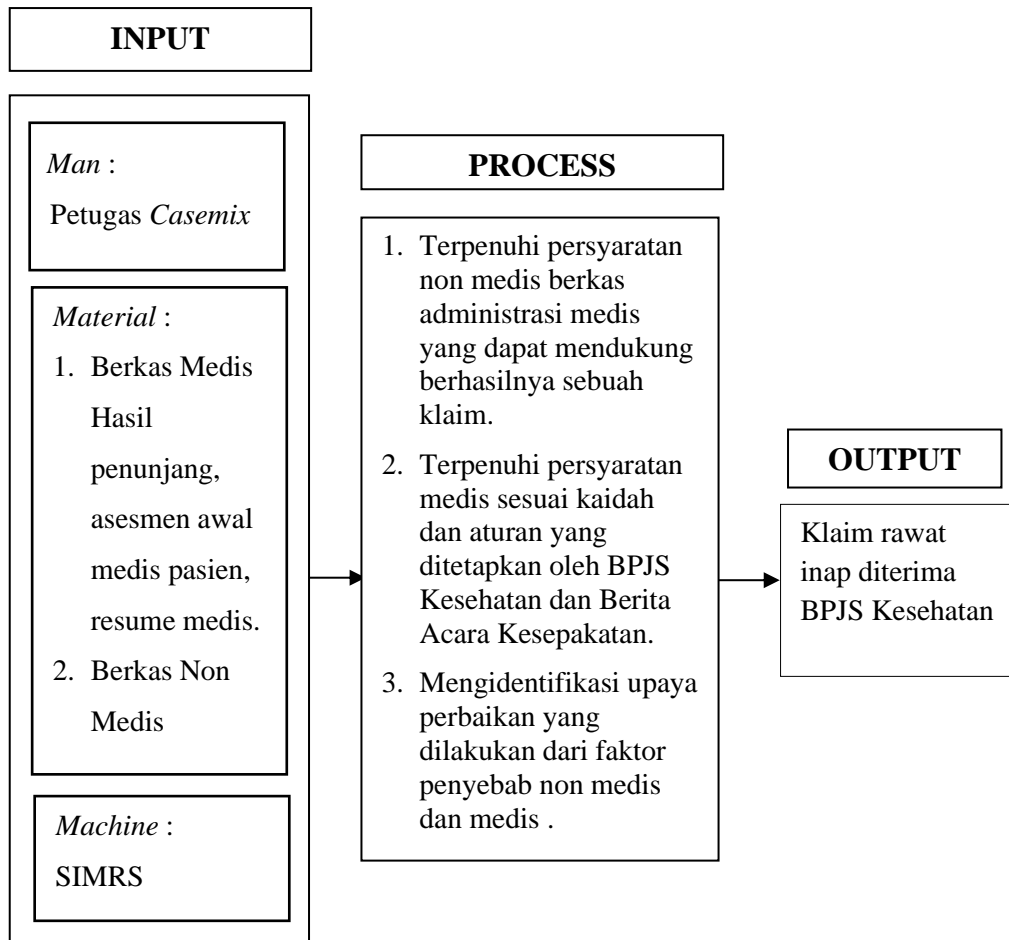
INPUT

Man :

Petugas Casemix

Material :

1. Berkas Medis Hasil penunjang, asesmen awal medis pasien, resume medis.
2. Berkas Non Medis

Machine :

SIMRS

PROCESS

1. Terpenuhi persyaratan non medis berkas administrasi medis yang dapat mendukung berhasilnya sebuah klaim.
2. Terpenuhi persyaratan medis sesuai kaidah dan aturan yang ditetapkan oleh BPJS Kesehatan dan Berita Acara Kesepakatan.
3. Mengidentifikasi upaya perbaikan yang dilakukan dari faktor penyebab non medis dan medis .

OUTPUT

Klaim rawat inap diterima BPJS Kesehatan